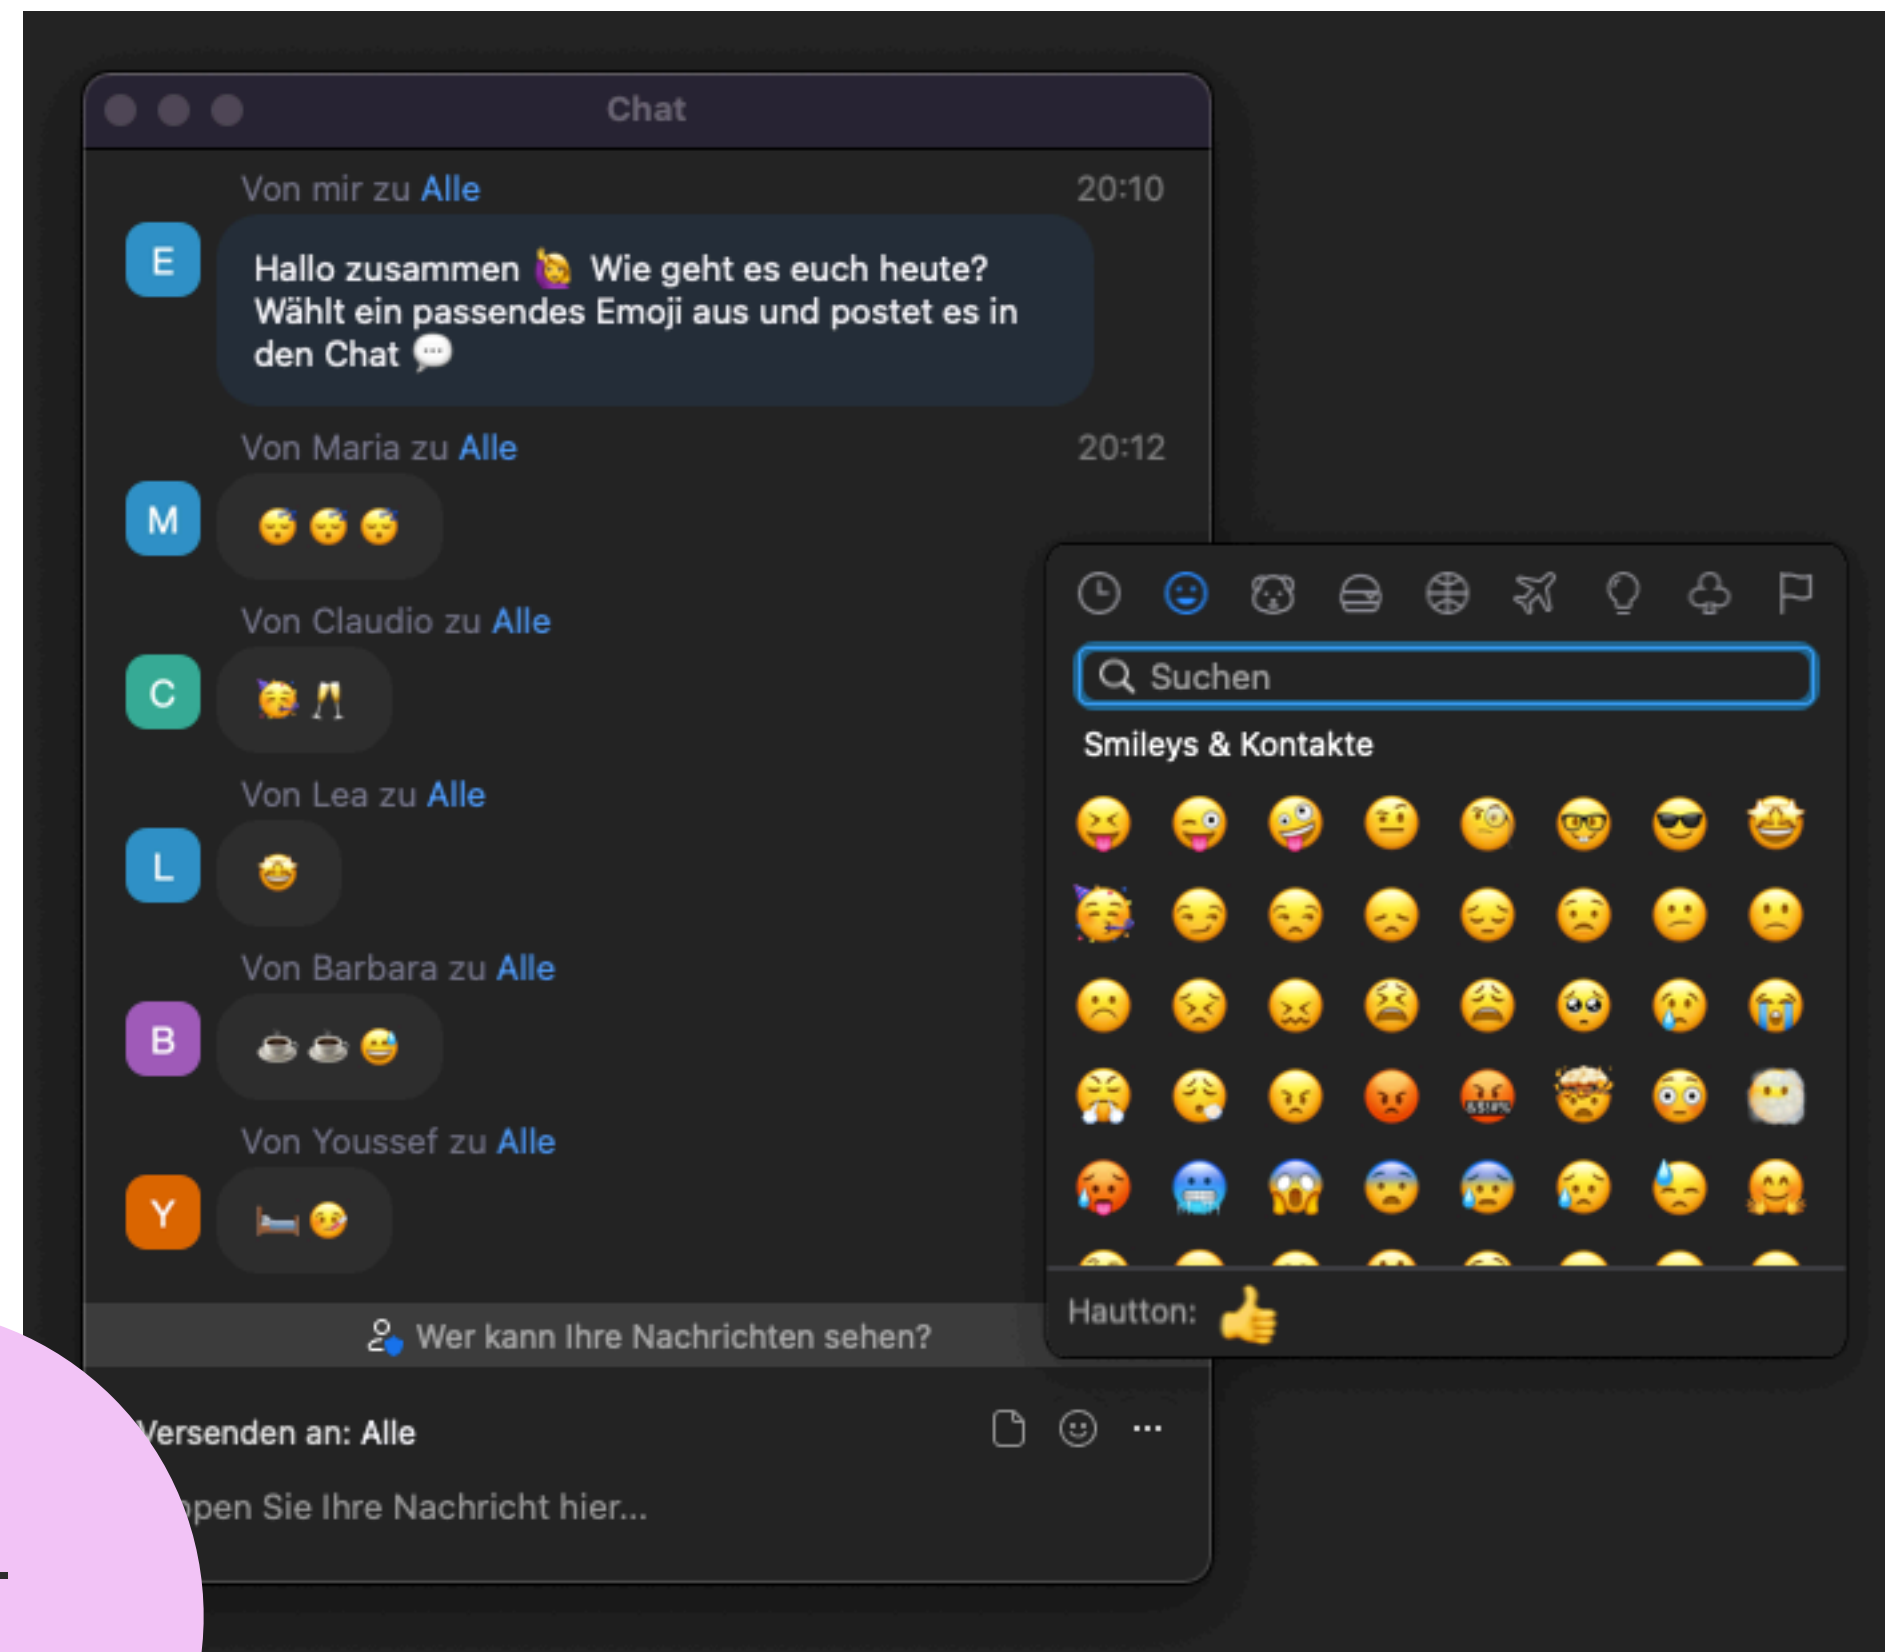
Chat

Von mir zu Alle 20:10

E

Hallo zusammen 🙋 Wie geht es euch heute? Wählt ein passendes Emoji aus und postet es in den Chat 💬

Von Maria zu Alle 20:12

M

😴😴😴

Von Claudio zu Alle

C

🥳🥂

Von Lea zu Alle

L

🤩

Von Barbara zu Alle

B

☕☕😅

Von Youssef zu Alle

Y

🛏️🥱

Suchen

Smileys & Kontakte

Hautton: 👍

Wer kann Ihre Nachrichten sehen?

Versenden an: Alle

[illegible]pen Sie Ihre Nachricht hier...